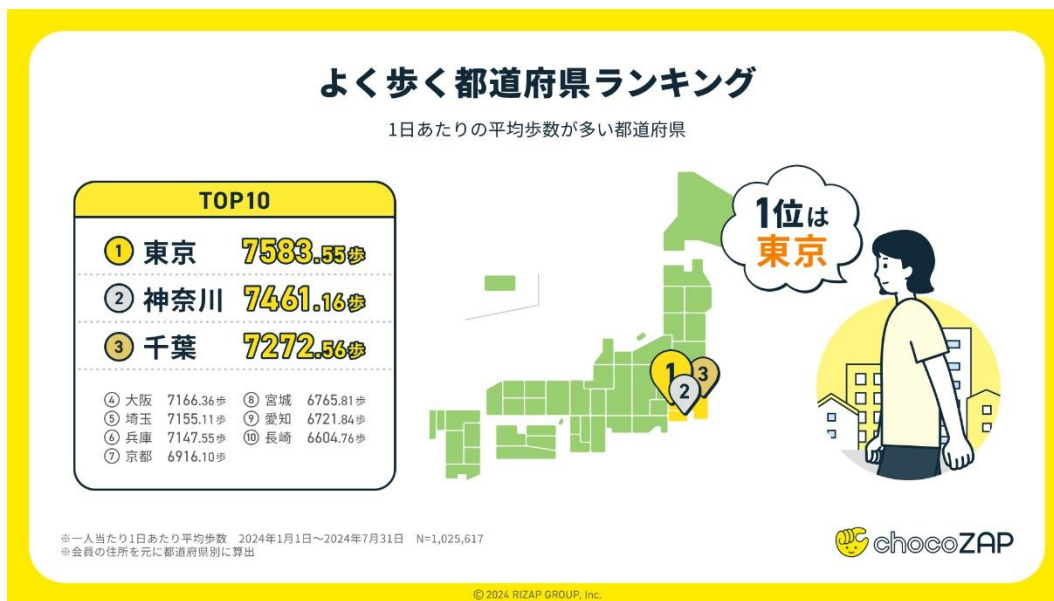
よく歩く都道府県ランキング

1日あたりの平均歩数が多い都道府県

TOP10

① 東京 7583.55歩
② 神奈川 7461.16歩
③ 千葉 7272.56歩
④ 大阪 7166.36歩
⑤ 埼玉 7155.11歩
⑥ 兵庫 7147.55歩
⑦ 京都 6916.10歩
⑧ 宮城 6765.81歩
⑨ 愛知 6721.84歩
⑩ 長崎 6604.76歩

1位は
東京

1
2
3

※一人当たり1日あたり平均歩数 2024年1月1日～2024年7月31日 N=1,025,617
※会員の住所を元に都道府県別に算出

chocoZAP

© 2024 RIZAP GROUP, Inc.